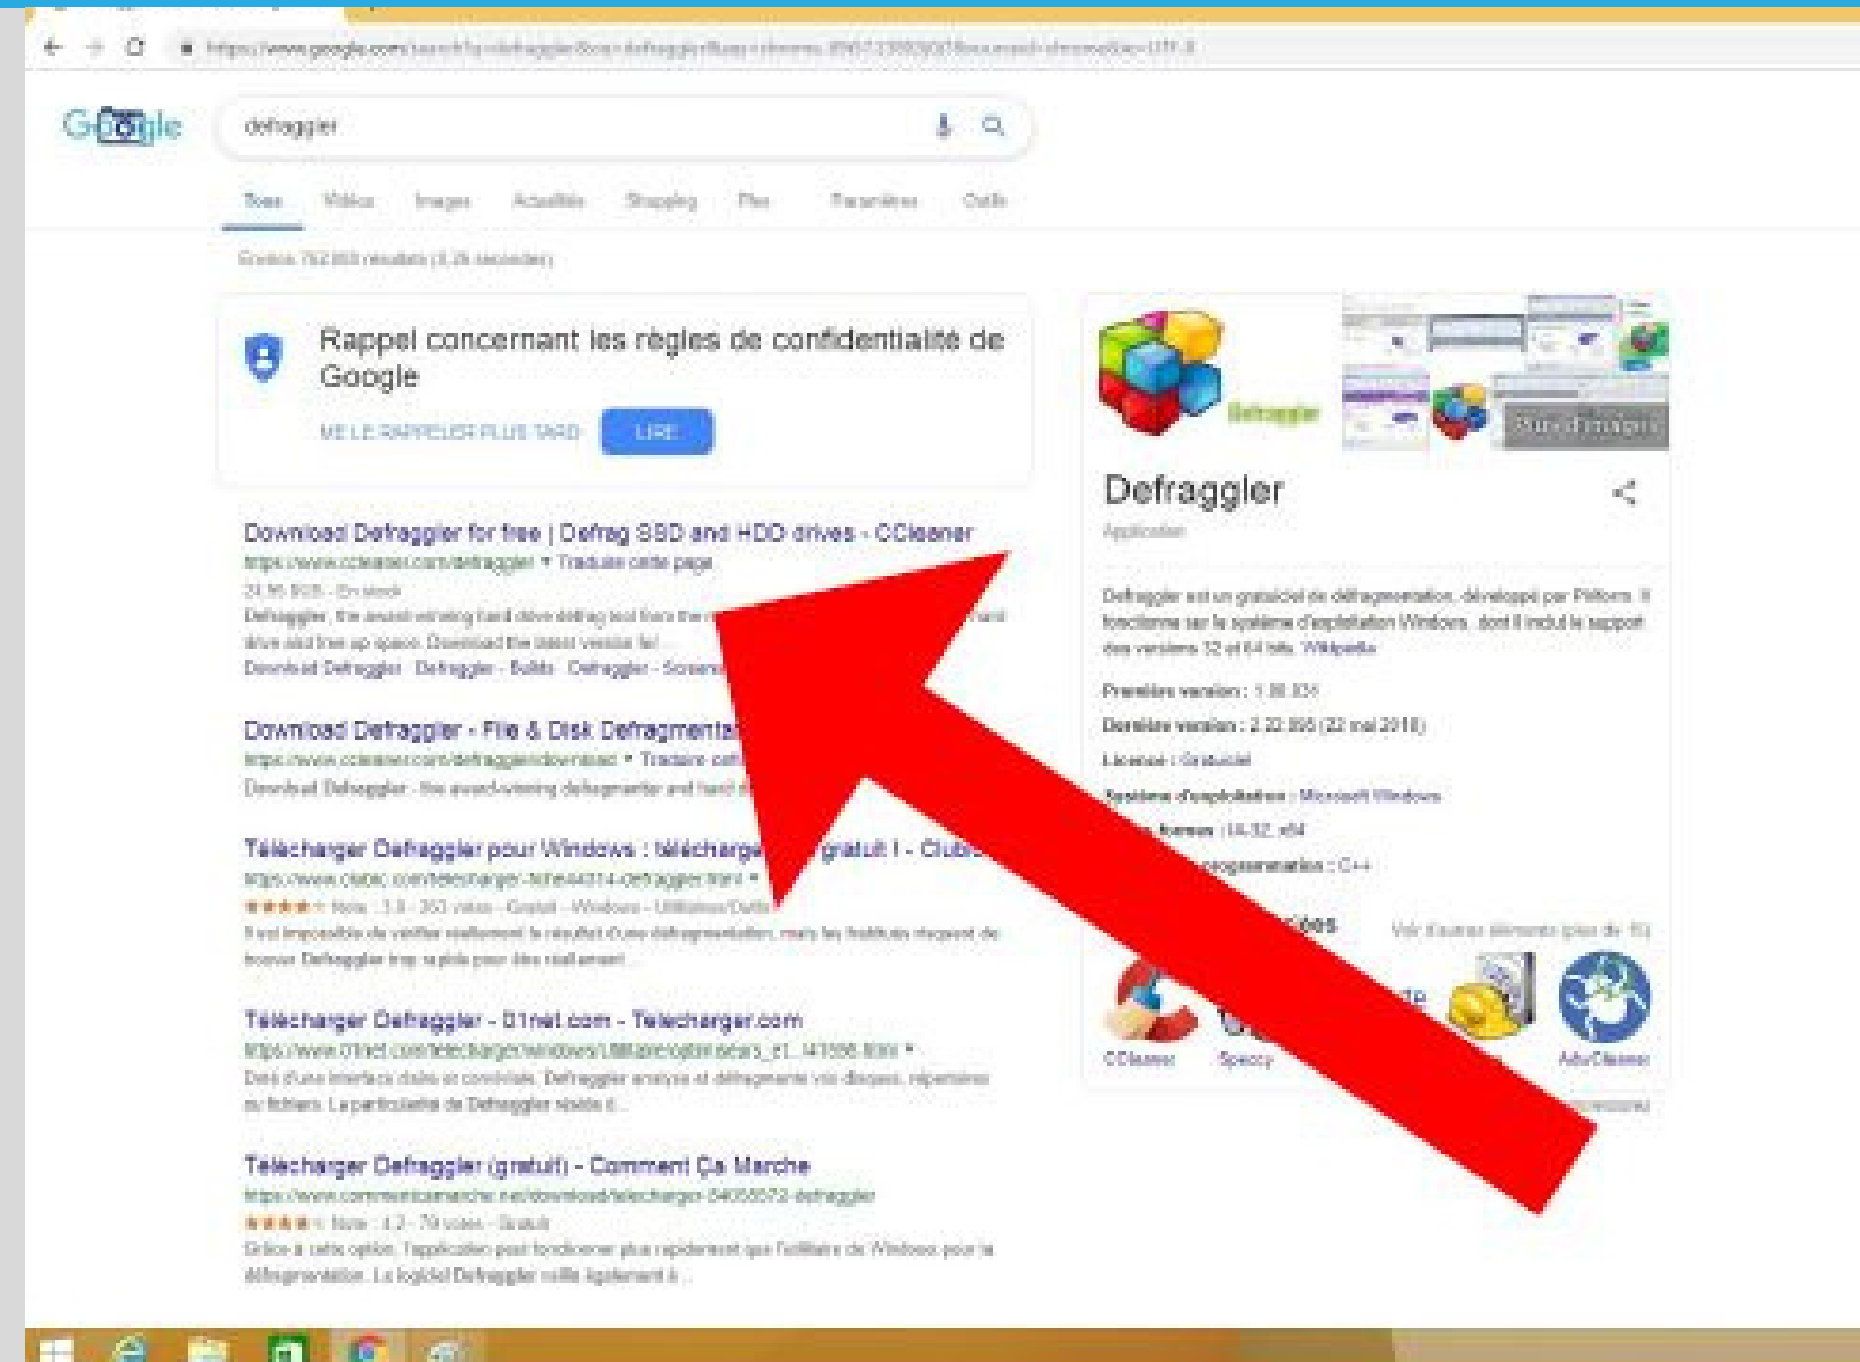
Google

defraggler

Tous Vidéos Images Actualités Shopping Plus Paramètres Outils

Rappel concernant les règles de confidentialité de Google

ME LE RAPPELER PLUS TARD LIRE

Download Defraggler for free | Defrag SSD and HDD drives - CCleaner
https://www.ccleaner.com/defraggler ▾ Traduire cette page
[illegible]
Defraggler, the award-winning hard drive defrag tool from the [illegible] drive and free up space. Download the latest version for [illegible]
Download Defraggler · Defraggler · Builds · Defraggler · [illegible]

Download Defraggler - File & Disk Defragmenta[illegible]
https://www.ccleaner.com/defraggler/download ▾ Traduire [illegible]
Download Defraggler - the award-winning defragmenter and hard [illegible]

Télécharger Defraggler pour Windows : télécharge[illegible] gratuit ! - Clubic
https://www.clubic.com/telecharger-fiche44314-defraggler.html ▾
★★★★ Note : 3,8 - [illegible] votes - Gratuit - Windows - Utilitaires/Défrag
Il est impossible de vérifier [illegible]

Télécharger Defraggler - 01net.com - Telecharger.com
https://www.01net.com/telecharger/windows/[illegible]
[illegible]

Télécharger Defraggler (gratuit) - Comment Ça Marche
https://www.commentcamarche.net/download/telecharger-34055572-defraggler
★★★★ Note : 4,2 - 79 votes - Gratuit
Grâce à cette option, l'application peut fonctionner plus rapidement que l'utilitaire de Windows pour la défragmentation. Le logiciel Defraggler veille également à ...

Defraggler
Plus d'images

Defraggler
Application

Defraggler est un graticiel de défragmentation, développé par Piriform. Il fonctionne sur le système d'exploitation Windows, dont il inclut le support des versions 32 et 64 bits. Wikipédia

Première version : 1.00.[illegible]
Dernière version : 2.22.995 (22 mai 2018)
Licence : Gratuiciel
Système d'exploitation : Microsoft Windows
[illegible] forme : IA-32, x64
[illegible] programmation : C++

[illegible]ées Voir d'autres éléments (plus de 10)

CCleaner Speccy AdwCleaner